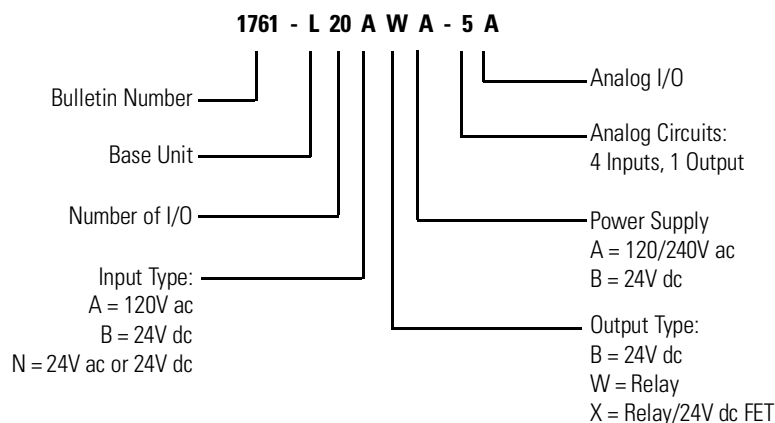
1761 - L 20 A W A - 5 A

Bulletin Number

Base Unit

Number of I/O

Input Type:
A = 120V ac
B = 24V dc
N = 24V ac or 24V dc

Analog I/O

Analog Circuits:
4 Inputs, 1 Output

Power Supply
A = 120/240V ac
B = 24V dc

Output Type:
B = 24V dc
W = Relay
X = Relay/24V dc FET